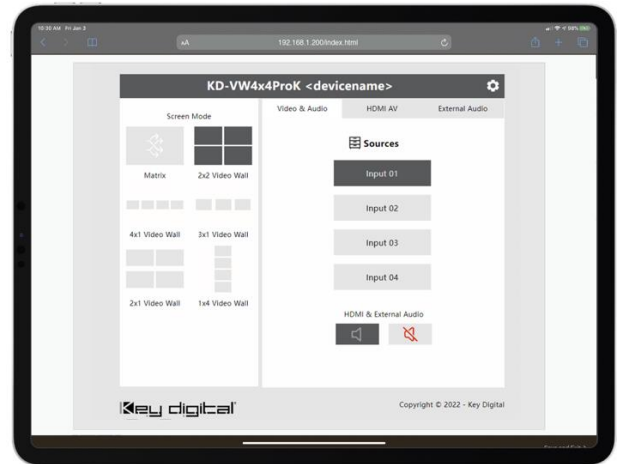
10:30 AM Fri Jan 3

AA

192.168.1.200/index.html

KD-VW4x4ProK <devicename>

Screen Mode

Matrix

2x2 Video Wall

4x1 Video Wall

3x1 Video Wall

2x1 Video Wall

1x4 Video Wall

Video & Audio

HDMI AV

External Audio

Sources

Input 01

Input 02

Input 03

Input 04

HDMI & External Audio

Key digital

Copyright © 2022 - Key Digital